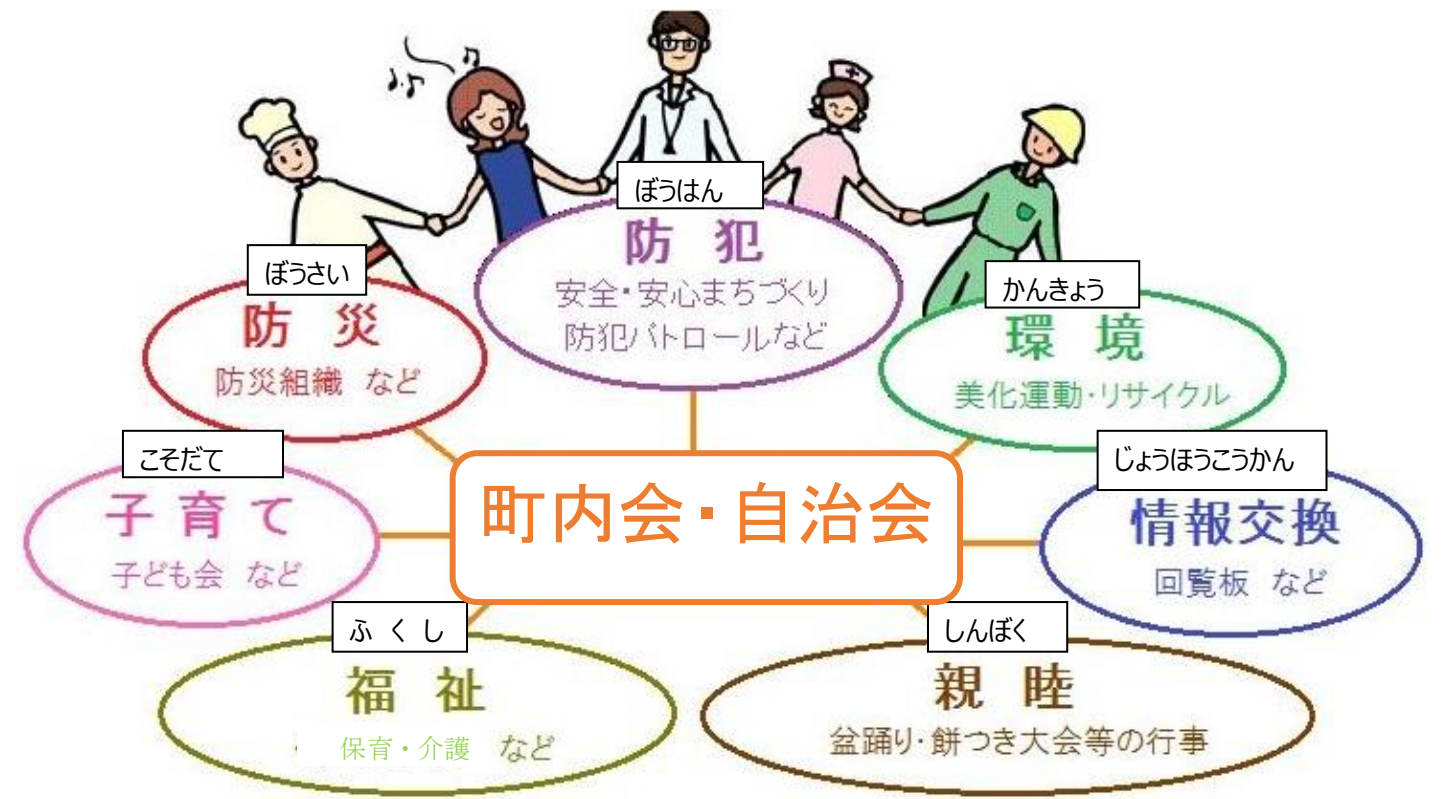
ぼうはん
防犯
安全・安心まちづくり
防犯パトロールなど

ぼうさい
防災
防災組織 など

かんきょう
環境
美化運動・リサイクル

こそだて
子育て
子ども会 など

町内会・自治会

じょうほうこうかん
情報交換
回覧板 など

ふくし
福祉
保育・介護 など

しんぼく
親睦
盆踊り・餅つき大会等の行事